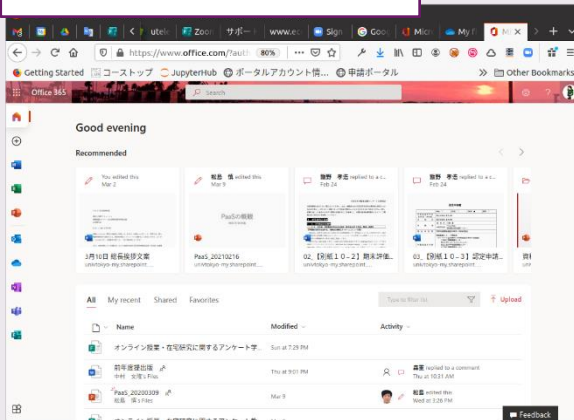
utek Zoom サポー www.e Sign Goo Micr My M

https://www.office.com/?auth 80%

Getting Started コーストップ JupyterHub ポータルアカウント情... 申請ポータル Other Bookmarks

Office 365 Search

Good evening

Recommended

You edited this Mar 2

3月10日 総長挨拶文案
utokyo-my.sharepoint...

松島 慎 edited this Mar 9

PaaSの概略

PaaS_20210216
utokyo-my.sharepoint...

飯野 孝浩 replied to a comm... Feb 24

02_【別紙1 0-2】期末評価...
utokyo-my.sharepoint...

飯野 孝浩 replied to a comm... Feb 24

03_【別紙1 0-3】認定申請...
utokyo-my.sharepoint...

All My recent Shared Favorites Type to filter list Upload

Name Modified Activity

オンライン授業・在宅研究に関するアンケート学... Sun at 7:29 PM

前年度提出権 Thu at 9:01 PM 森重 replied to a comment Thu at 10:21 AM

PaaS_20200309 Mar 9 松島 edited this Wed at 3:26 PM

Feedback